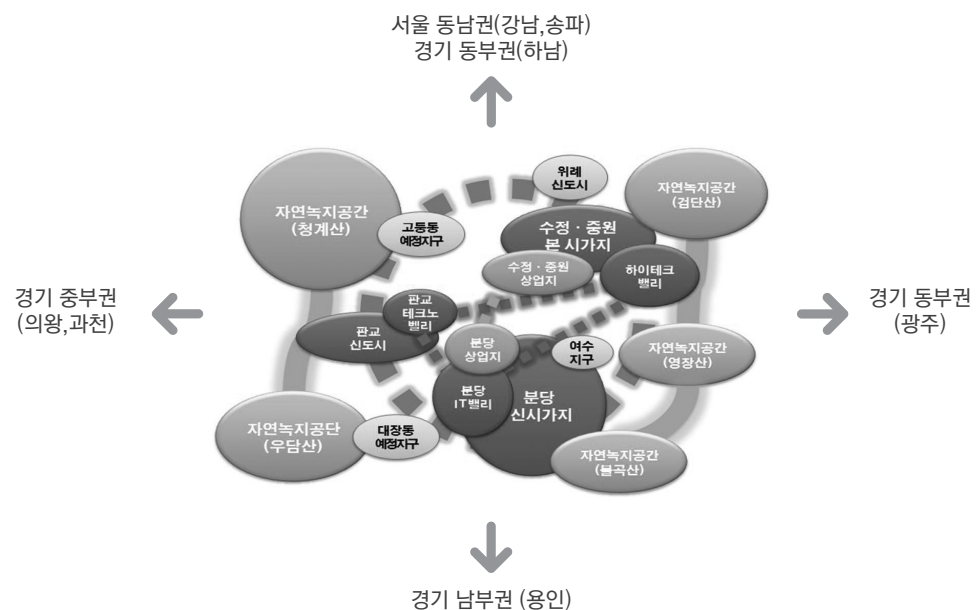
서울 동남권(강남,송파)
경기 동부권(하남)

위례
신도시

자연녹지공간
(청계산)

고등동
예정지구

수정 · 중원
본 시가지

자연녹지공간
(검단산)

수정 · 중원
상업지

하이테크
밸리

경기 중부권
(의왕,과천)

판교
테크노
밸리

경기 동부권
(광주)

판교
신도시

분당
상업지

여수
지구

자연녹지공간
(영장산)

분당
IT밸리

분당
신시가지

자연녹지공단
(우담산)

대장동
예정지구

자연녹지공간
(불곡산)

경기 남부권 (용인)